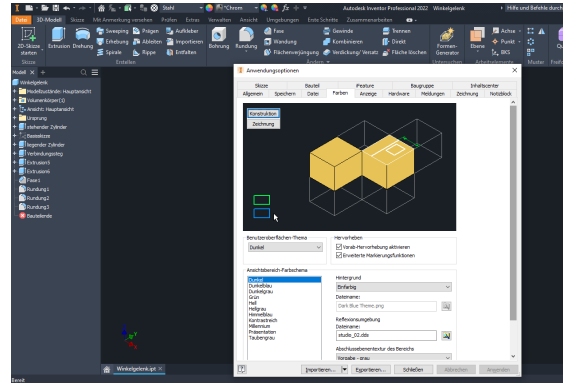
Stahl
Chrom
Autodesk Inventor Professional 2022 Winkelgelenk
Hilfe und Befehle durch
Datei 3D-Modell Skizze Mit Anmerkung versehen Prüfen Extras Verwalten Ansicht Umgebungen Erste Schritte Zusammenarbeiten
2D-Skizze starten
Skizze
Extrusion Drehung
Sweeping Erhebung Spirale
Prägen Ableiten Rippe
Aufkleber Importieren Entfalten
Erstellen
Bohrung Rundung
Fase Wandung Flächenverjüngung
Gewinde Kombinieren Verdickung/ Versatz
Trennen Direkt Fläche löschen
Ändern
Formen-Generator
Ebene
Achse Punkt BKS
Arbeitselemente
Muster
Modell
Winkelgelenk
Modellzustände: Hauptansicht
Volumenkörper(1)
Ansicht: Hauptansicht
Ursprung
stehender Zylinder
Basisskizze
liegender Zylinder
Verbindungssteg
Extrusion1
Extrusion4
Fase1
Rundung1
Rundung2
Rundung3
Bauteilende
Anwendungsoptionen
Skizze Bauteil iFeature Baugruppe Inhaltscenter
Allgemein Speichern Datei Farben Anzeige Hardware Meldungen Zeichnung Notizblock
Konstruktion
Zeichnung
Benutzeroberflächen-Thema
Dunkel
Hervorheben
Vorab-Hervorhebung aktivieren
Erweiterte Markierungsfunktionen
Ansichtsbereich-Farbschema
Dunkel
Dunkelblau
Dunkelgrau
Grün
Hell
Hellgrau
Himmelblau
Kontrastreich
Millennium
Präsentation
Taubengrau
Hintergrund
Einfarbig
Dateiname:
Dark Blue Theme.png
Reflexionsumgebung
Dateiname:
studio_02.dds
Abschlussebenentextur des Bereichs
Vorgabe - grau
Importieren... Exportieren... Schließen Abbrechen Anwenden
Winkelgelenk.ipt
Bereit